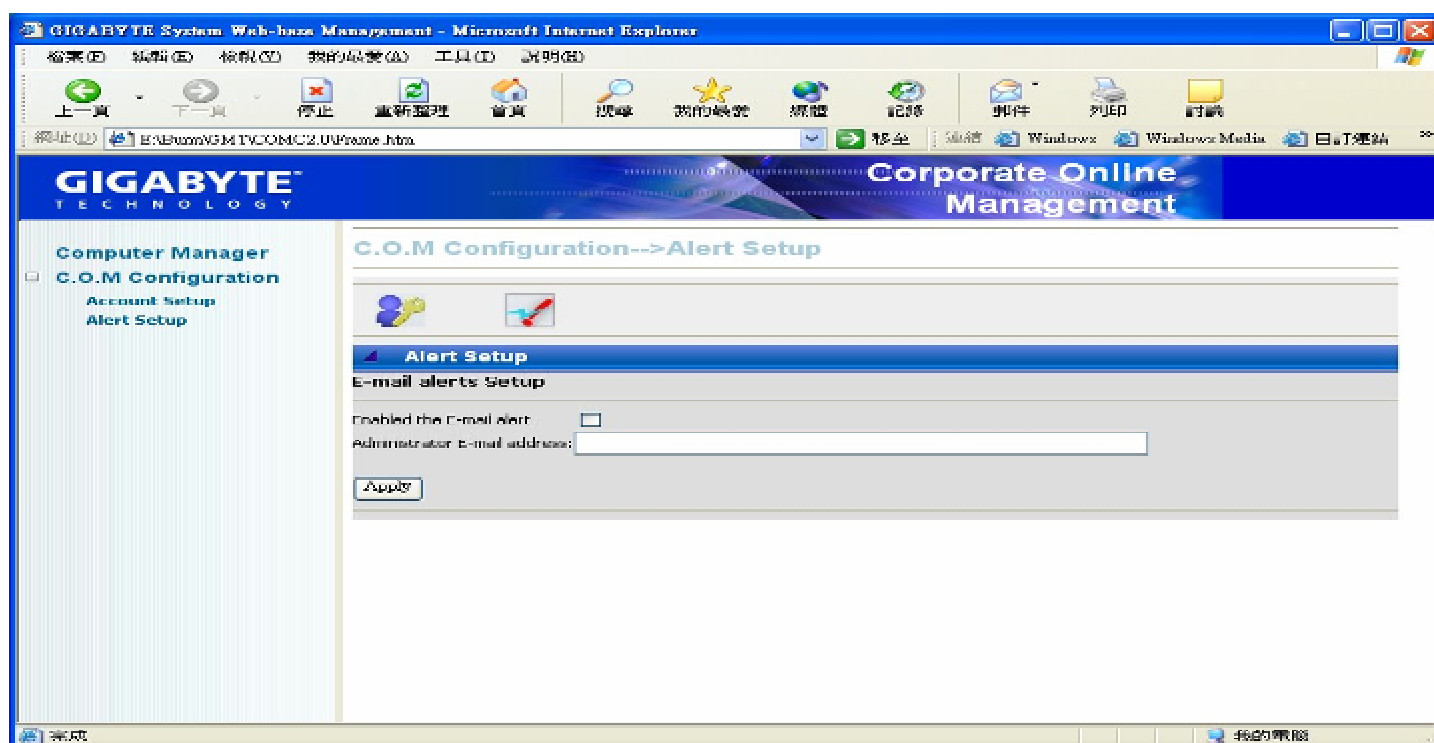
GIGABYTE System Web-base Management - Microsoft Internet Explorer

檔案(F) 編輯(E) 檢視(V) 我的最愛(A) 工具(T) 說明(H)

上一頁 下一頁 停止 重新整理 首頁 搜尋 我的最愛 媒體 記錄 郵件 列印 討論

網址(D) E:\Burn\GMT\COMC2.0\Frame.htm 移至 連結 Windows Windows Media 日aT連結

GIGABYTE™ TECHNOLOGY

Corporate Online Management

Computer Manager
C.O.M Configuration
Account Setup
Alert Setup

C.O.M Configuration-->Alert Setup

Alert Setup

E-mail alerts Setup

Enabled the E-mail alert

Administrator E-mail address:

Apply

完成

我的電腦